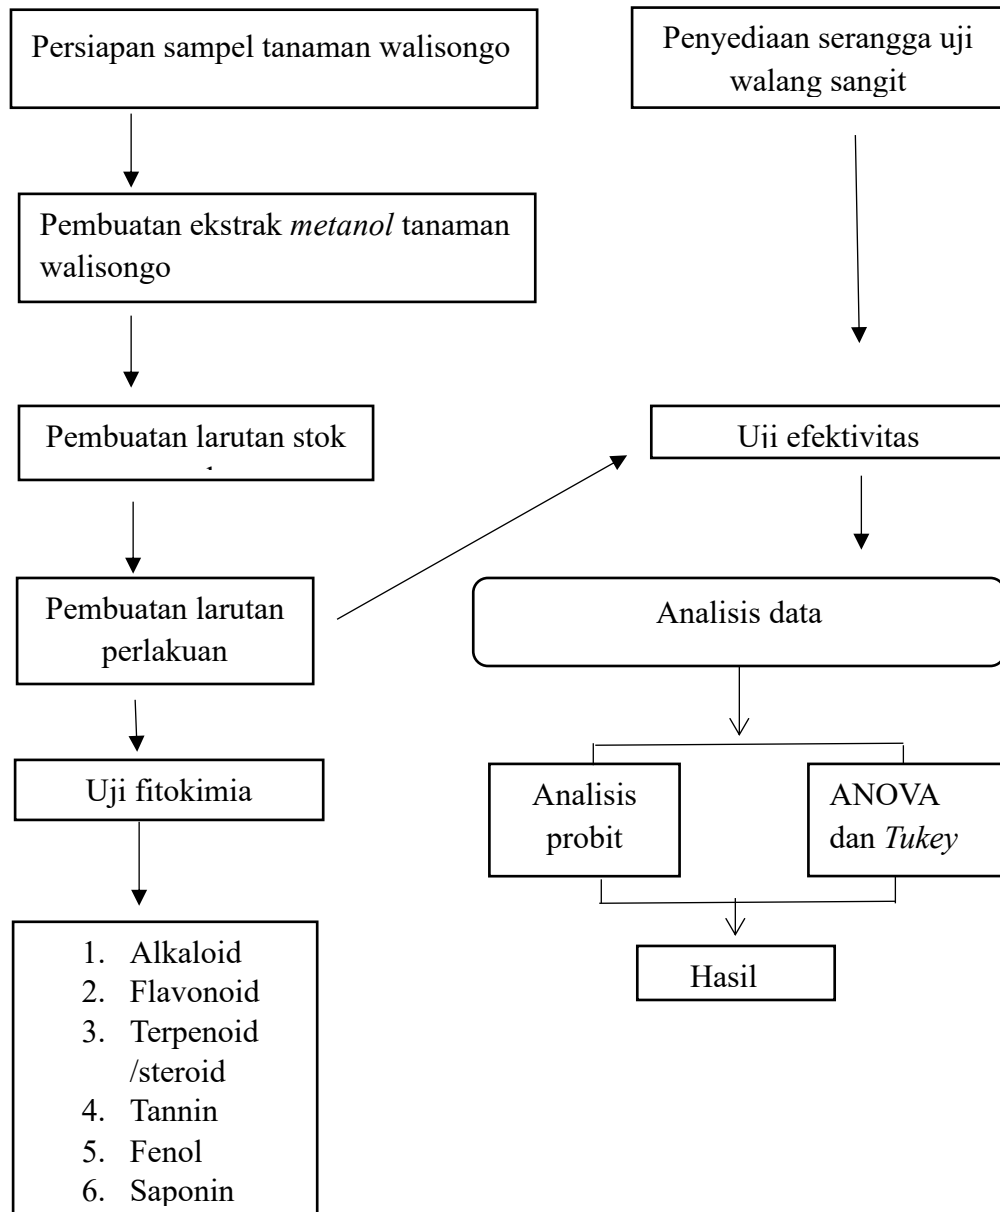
Persiapan sampel tanaman walisongo

Penyediaan serangga uji walang sangit

Pembuatan ekstrak *metanol* tanaman walisongo

Pembuatan larutan stok

Uji efektivitas

Pembuatan larutan perlakuan

Analisis data

Uji fitokimia

Analisis probit

ANOVA dan *Tukey*

Hasil

1. Alkaloid
2. Flavonoid
3. Terpenoid /steroid
4. Tannin
5. Fenol
6. Saponin